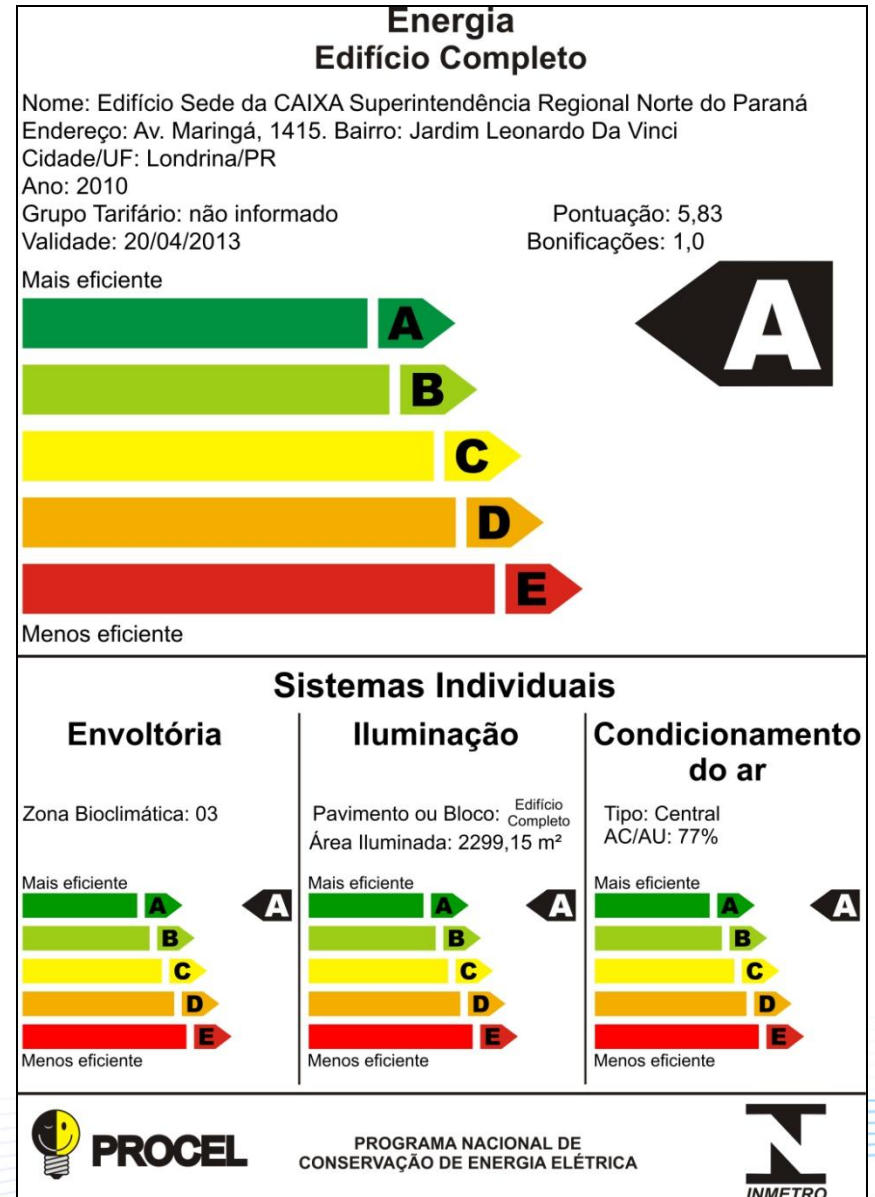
Energia
Edifício Completo

Nome: Edifício Sede da CAIXA Superintendência Regional Norte do Paraná
Endereço: Av. Maringá, 1415. Bairro: Jardim Leonardo Da Vinci
Cidade/UF: Londrina/PR
Ano: 2010
Grupo Tarifário: não informado
Validade: 20/04/2013

Pontuação: 5,83
Bonificações: 1,0

Mais eficiente
A
B
C
D
E
Menos eficiente

A

Sistemas Individuais

Envoltória

Zona Bioclimática: 03

Mais eficiente
A
B
C
D
E
Menos eficiente

A

Iluminação

Pavimento ou Bloco: Edifício Completo
Área Iluminada: 2299,15 m²

Mais eficiente
A
B
C
D
E
Menos eficiente

A

Condicionamento do ar

Tipo: Central
AC/AU: 77%

Mais eficiente
A
B
C
D
E
Menos eficiente

A

PROCEL

PROGRAMA NACIONAL DE CONSERVAÇÃO DE ENERGIA ELÉTRICA

INMETRO